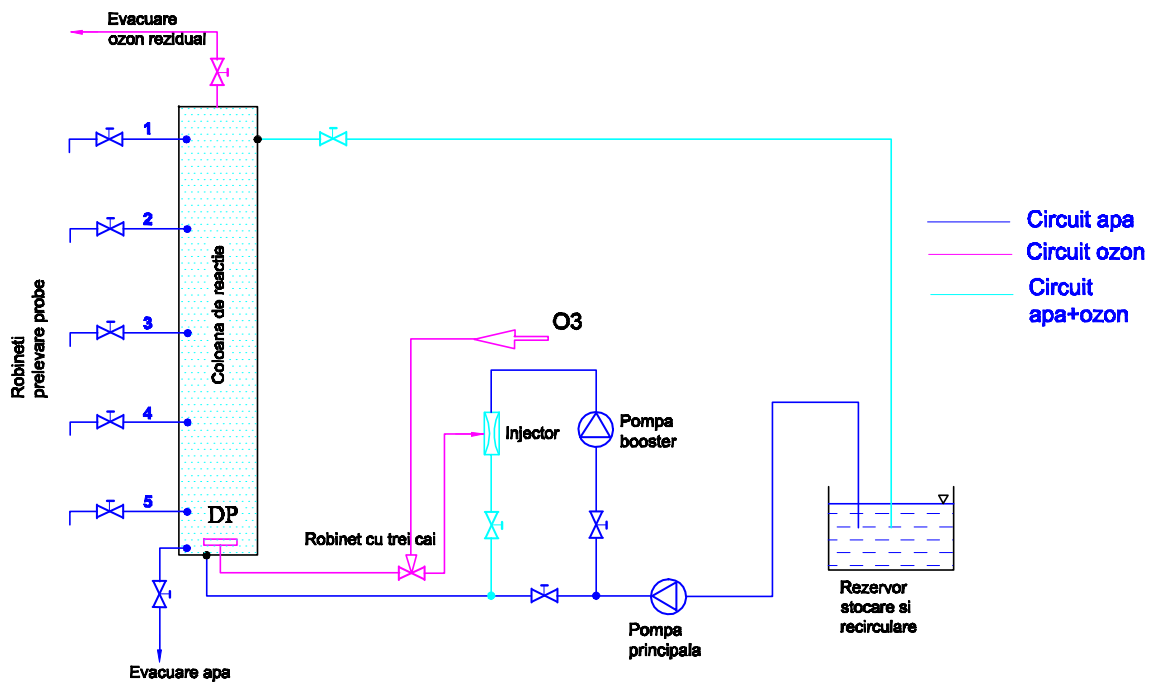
Evacuare ozon rezidual

1

2

3

4

5

Robineti prelevare probe

Coloana de reactie

DP

Circuit apa
Circuit ozon
Circuit apa+ozon

O3

Injector

Pompa booster

Robinet cu trei cai

Rezervor stocare si recirculare

Pompa principala

Evacuare apa